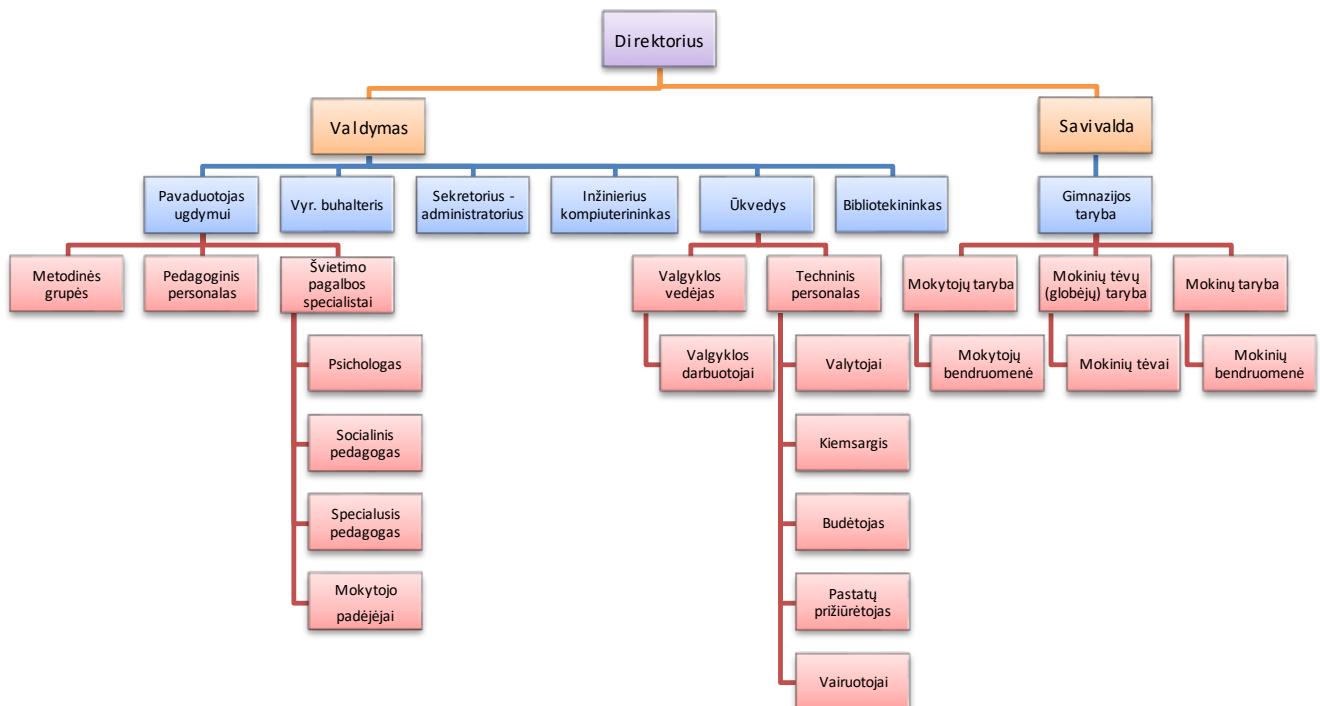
Direktorius

Valdymas

Savivalda

Pavaduotojas ugdymui

Vyr. buhalteris

Sekretorius - administratorius

Inžinierius kompiuterininkas

Ūkvedys

Bibliotekininkas

Gimnazijos taryba

Metodinės grupės

Pedagoginis personalas

Švietimo pagalbos specialistai

Psichologas

Socialinis pedagogas

Specialusis pedagogas

Mokytojo padėjėjai

Valgyklos vedėjas

Valgyklos darbuotojai

Techninis personalas

Valytojai

Kiemsargis

Budėtojas

Pastatų prižiūrėtojas

Vairuotojai

Mokytojų taryba

Mokytojų bendruomenė

Mokinių tėvų (globėjų) taryba

Mokinių tėvai

Mokinų taryba

Mokinių bendruomenė